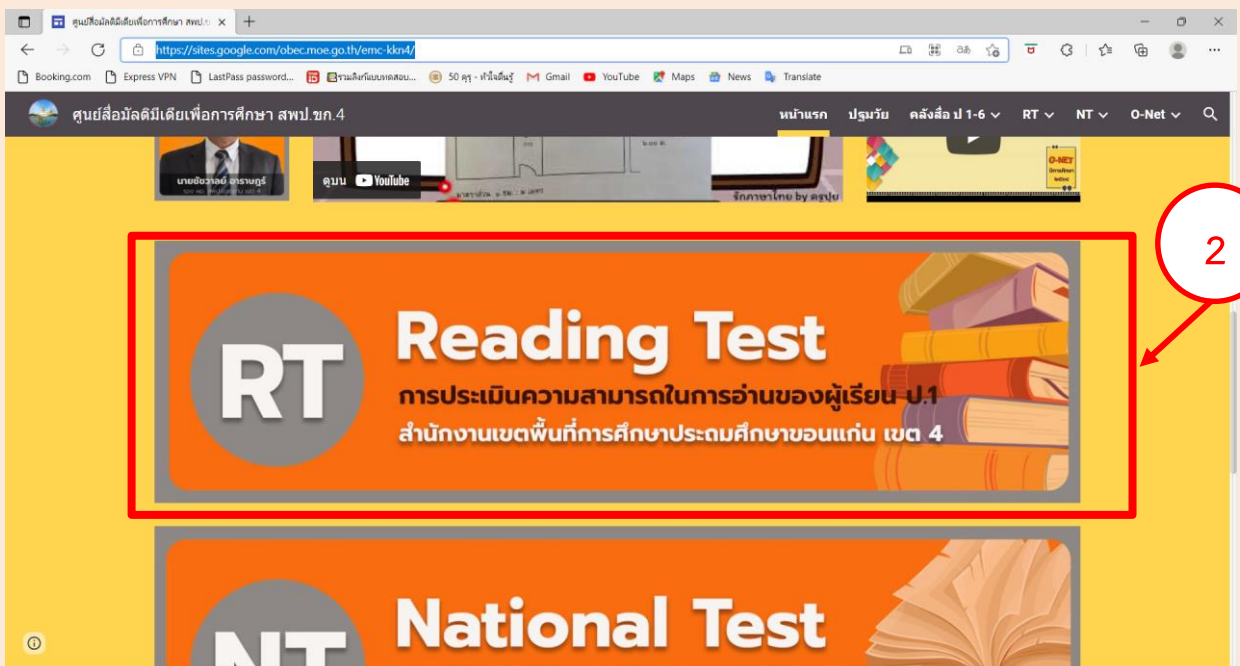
ศูนย์สื่อมัลติมีเดียเพื่อการศึกษา สพป.ข

https://sites.google.com/obec.moe.go.th/emc-kkn4/

Booking.com Express VPN LastPass password... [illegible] 50 ครู - ทำไมถึงรู้ Gmail YouTube Maps News Translate

ศูนย์สื่อมัลติมีเดียเพื่อการศึกษา สพป.ขก.4

หน้าแรก ปฐมวัย คลังสื่อ ป 1-6 RT NT O-Net

นายชัชวาลย์ อารามภูร์

ดูบน YouTube

รักภาษาไทย by ครูปุ

O-NET

2

RT

Reading Test

การประเมินความสามารถในการอ่านของผู้เรียน ป.1

สำนักงานเขตพื้นที่การศึกษาประถมศึกษาขอนแก่น เขต 4

NT

National Test